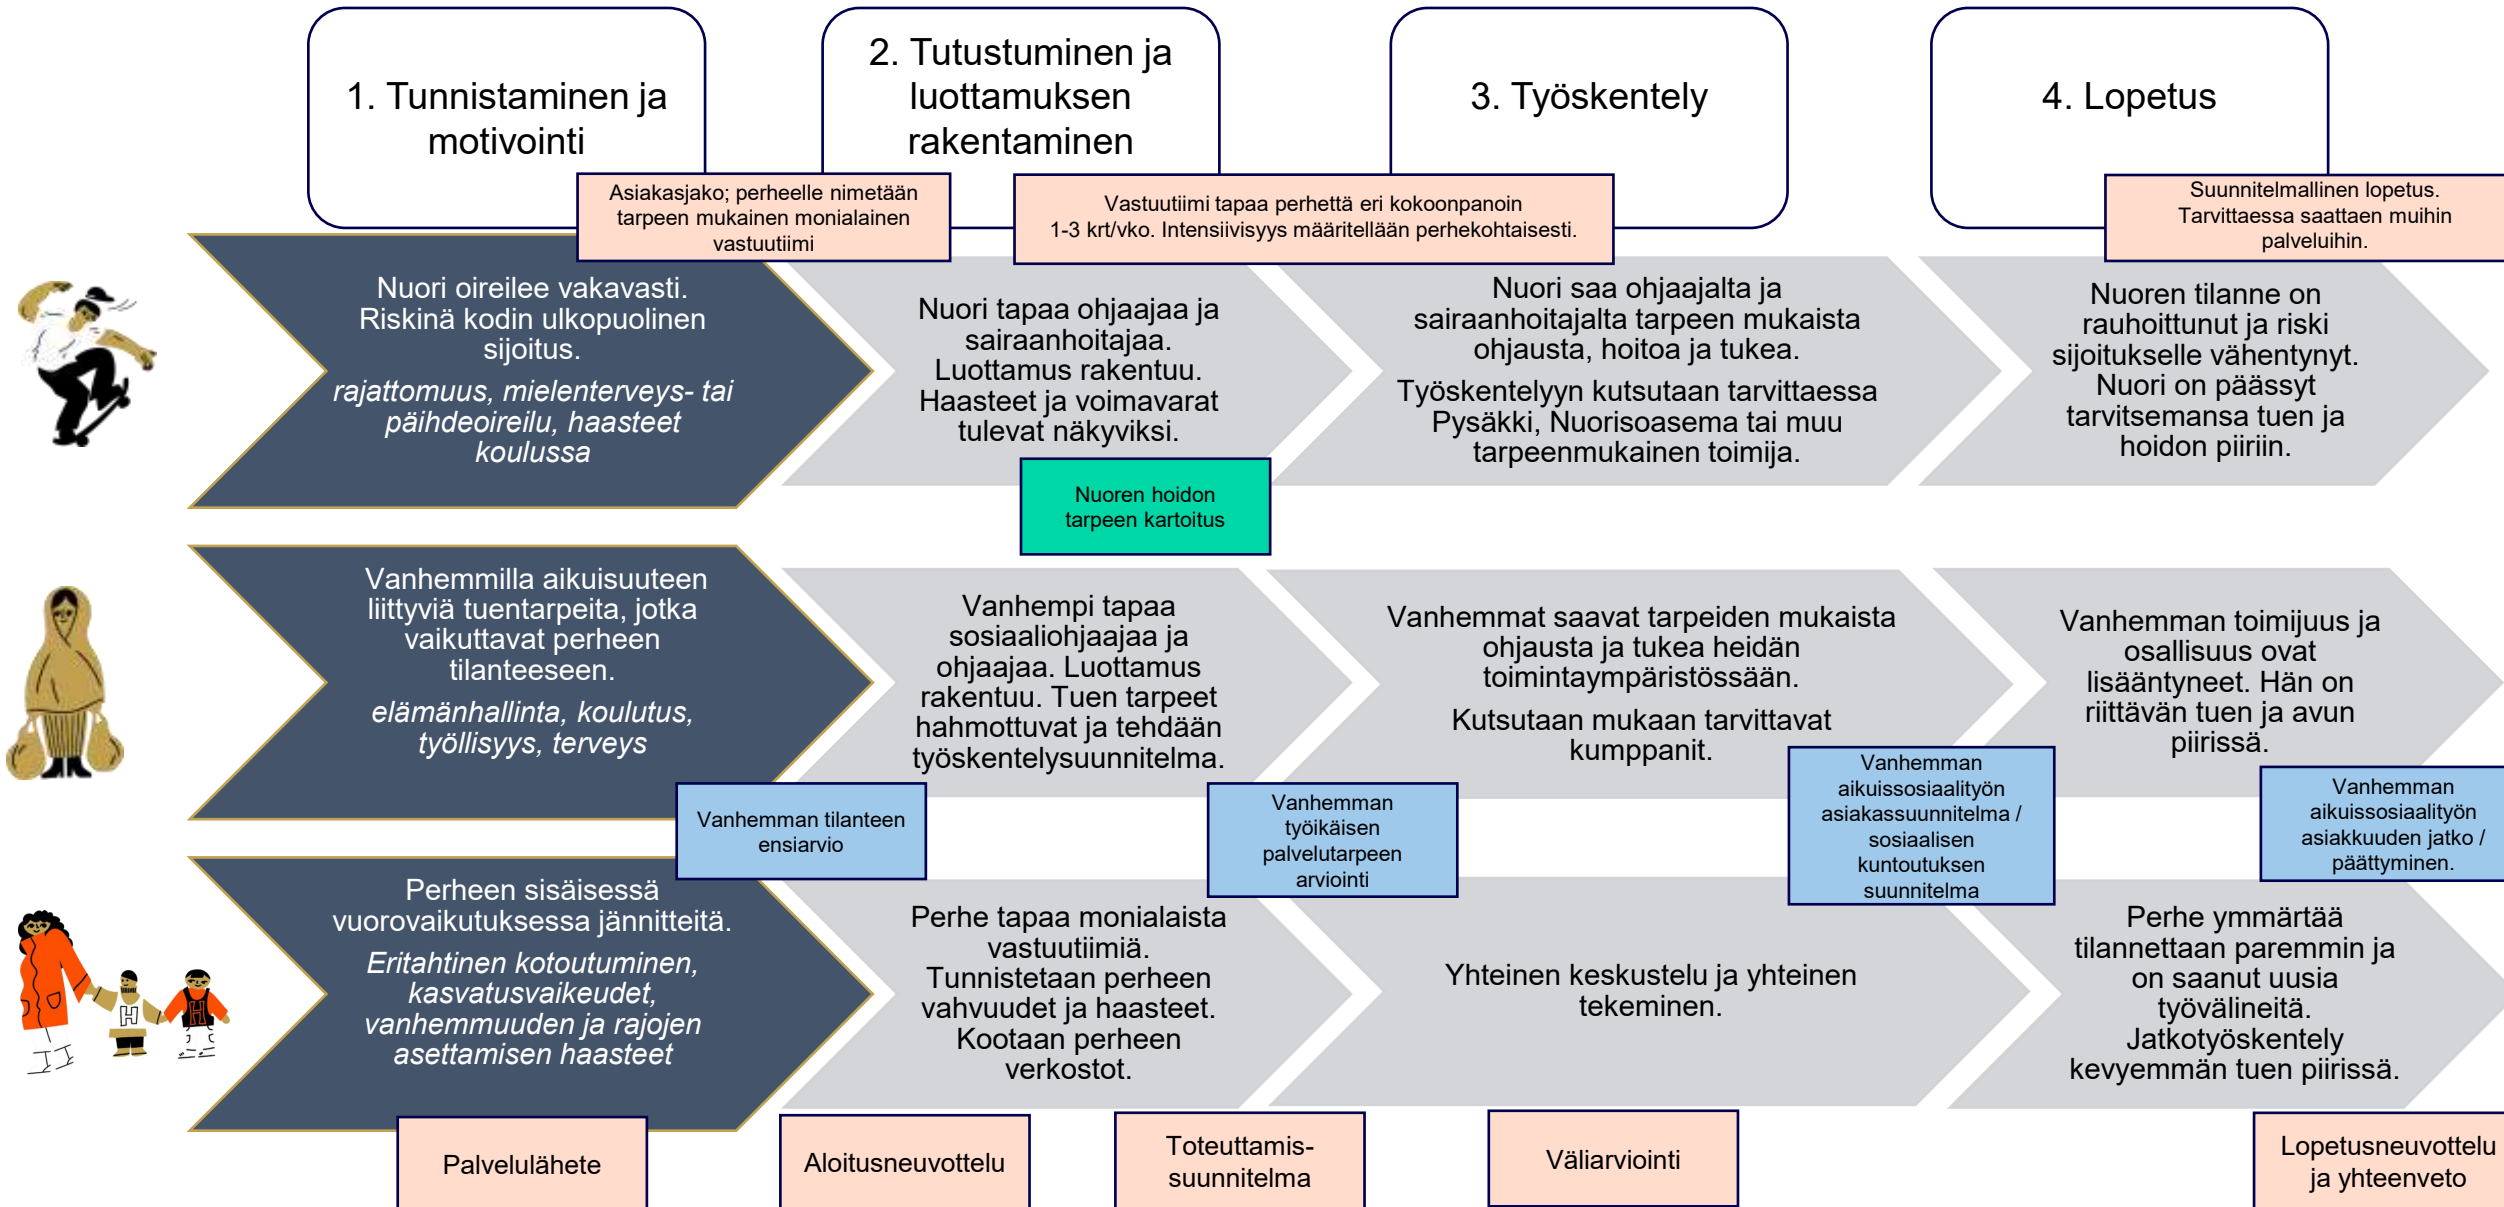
1. Tunnistaminen ja motivointi

2. Tutustuminen ja luottamuksen rakentaminen

3. Työskentely

4. Lopetus

Asiakasjako; perheelle nimetään tarpeen mukainen monialainen vastuutiimi

Vastuutiimi tapaa perhettä eri kokoonpanoin 1-3 krt/vko. Intensiivisyys määritellään perhekohtaisesti.

Suunnitelmallinen lopetus. Tarvittaessa saattaen muihin palveluihin.

Nuori oireilee vakavasti. Riskinä kodin ulkopuolinen sijoitus.

*rajattomuus, mielenterveys- tai päihdeoireilu, haasteet koulussa*

Nuori tapaa ohjaajaa ja sairaanhoitajaa. Luottamus rakentuu. Haasteet ja voimavarat tulevat näkyviksi.

Nuoren hoidon tarpeen kartoitus

Nuori saa ohjaajalta ja sairaanhoitajalta tarpeen mukaista ohjausta, hoitoa ja tukea.

Työskentelyyn kutsutaan tarvittaessa Pysäkki, Nuorisoasema tai muu tarpeenmukainen toimija.

Nuoren tilanne on rauhoittunut ja riski sijoitukselle vähentynyt. Nuori on päässyt tarvitsemansa tuen ja hoidon piiriin.

Vanhemmilla aikuisuuteen liittyviä tuentarpeita, jotka vaikuttavat perheen tilanteeseen.

*elämänhallinta, koulutus, työllisyys, terveys*

Vanhempi tapaa sosiaaliohjaajaa ja ohjaajaa. Luottamus rakentuu. Tuen tarpeet hahmottuvat ja tehdään työskentelysuunnitelma.

Vanhemmat saavat tarpeiden mukaista ohjausta ja tukea heidän toimintaympäristössään.

Kutsutaan mukaan tarvittavat kumppanit.

Vanhemman toimijuus ja osallisuus ovat lisääntyneet. Hän on riittävän tuen ja avun piirissä.

Vanhemman tilanteen ensiarvio

Vanhemman työikäisen palvelutarpeen arviointi

Vanhemman aikuissosiaalityön asiakassuunnitelma / sosiaalisen kuntoutuksen suunnitelma

Vanhemman aikuissosiaalityön asiakkuuden jatko / päättyminen.

Perheen sisäisessä vuorovaikutuksessa jännitteitä.

*Eritahtinen kotoutuminen, kasvatusvaikeudet, vanhemmuuden ja rajojen asettamisen haasteet*

Perhe tapaa monialaista vastuutiimiä. Tunnistetaan perheen vahvuudet ja haasteet. Kootaan perheen verkostot.

Yhteinen keskustelu ja yhteinen tekeminen.

Perhe ymmärtää tilannettaan paremmin ja on saanut uusia työvälineitä. Jatkotyöskentely kevyemmän tuen piirissä.

Palvelulähete

Aloitusneuvottelu

Toteuttamis-suunnitelma

Väliarviointi

Lopetusneuvottelu ja yhteenveto